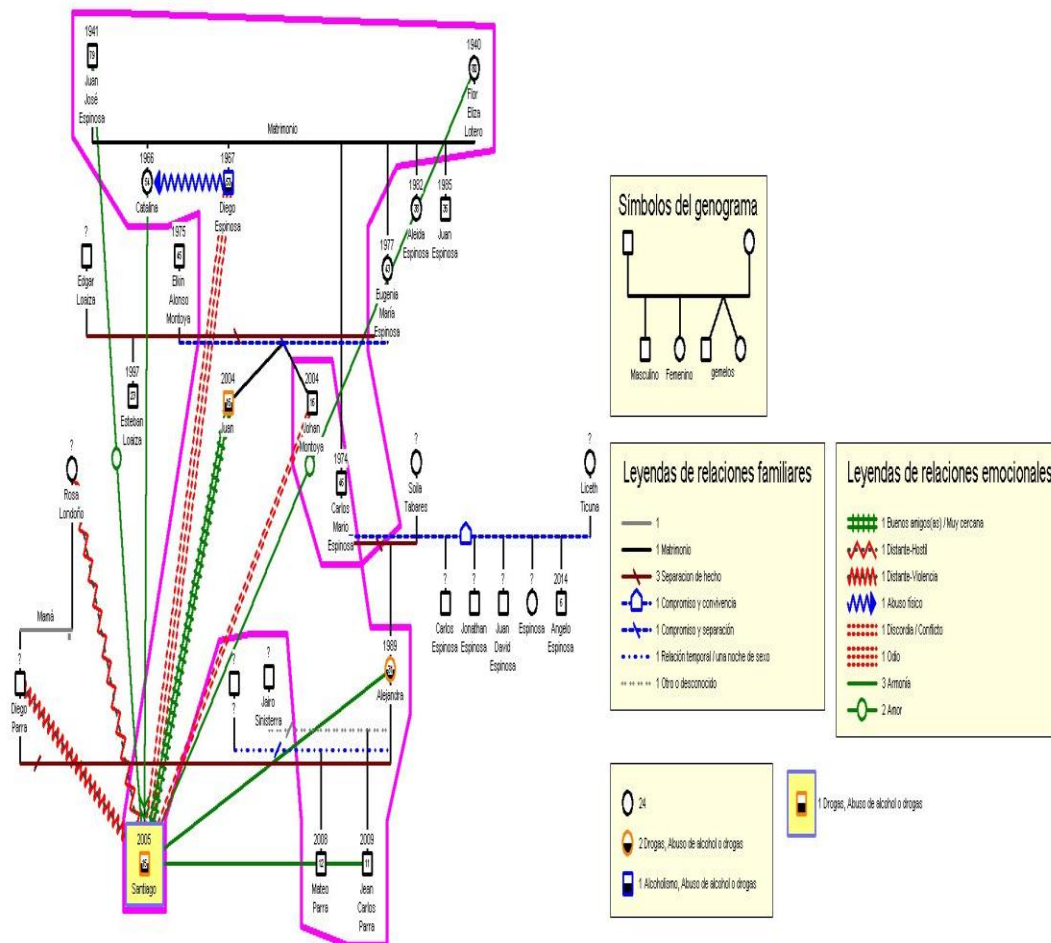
1941
79
Juan José Espinosa

1940
80
Flor Eliza Lotero

Matrimonio

1966
54
Catalina

1967
53
Diego Espinosa

1982
38
Aleida Espinosa

1985
35
Juan Espinosa

?
Edgar Loaiza

1975
45
Elkin Alonso Montoya

1977
43
Eugenia María Espinosa

1997
23
Esteban Loaiza

2004
16
Juan

2004
16
Yohan Montoya

1974
46
Carlos Mario Espinosa

?
Rosa Londoño

?
Sofia Tabares

?
Liceth Ticuna

?
Carlos Espinosa

?
Jonathan Espinosa

?
Juan David Espinosa

?
Espinosa

2014
6
Angelo Espinosa

Mamá

?
Diego Parra

?
?

?
Jairo Sinisterra

1989
31
Alejandra

2005
15
Santiago

2008
12
Mateo Parra

2009
11
Jean Carlos Parra

Símbolos del genograma

Masculino
Femenino
gemelos

Leyendas de relaciones familiares

1
1 Matrimonio
3 Separacion de hecho
1 Compromiso y convivencia
1 Compromiso y separación
1 Relación temporal / una noche de sexo
1 Otro o desconocido

Leyendas de relaciones emocionales

1 Buenos amigos(as) / Muy cercana
1 Distante-Hostil
1 Distante-Violencia
1 Abuso físico
1 Discordia / Conflicto
1 Odio
3 Armonía
2 Amor

24
2 Drogas, Abuso de alcohol o drogas
1 Alcoholismo, Abuso de alcohol o drogas

1 Drogas, Abuso de alcohol o drogas